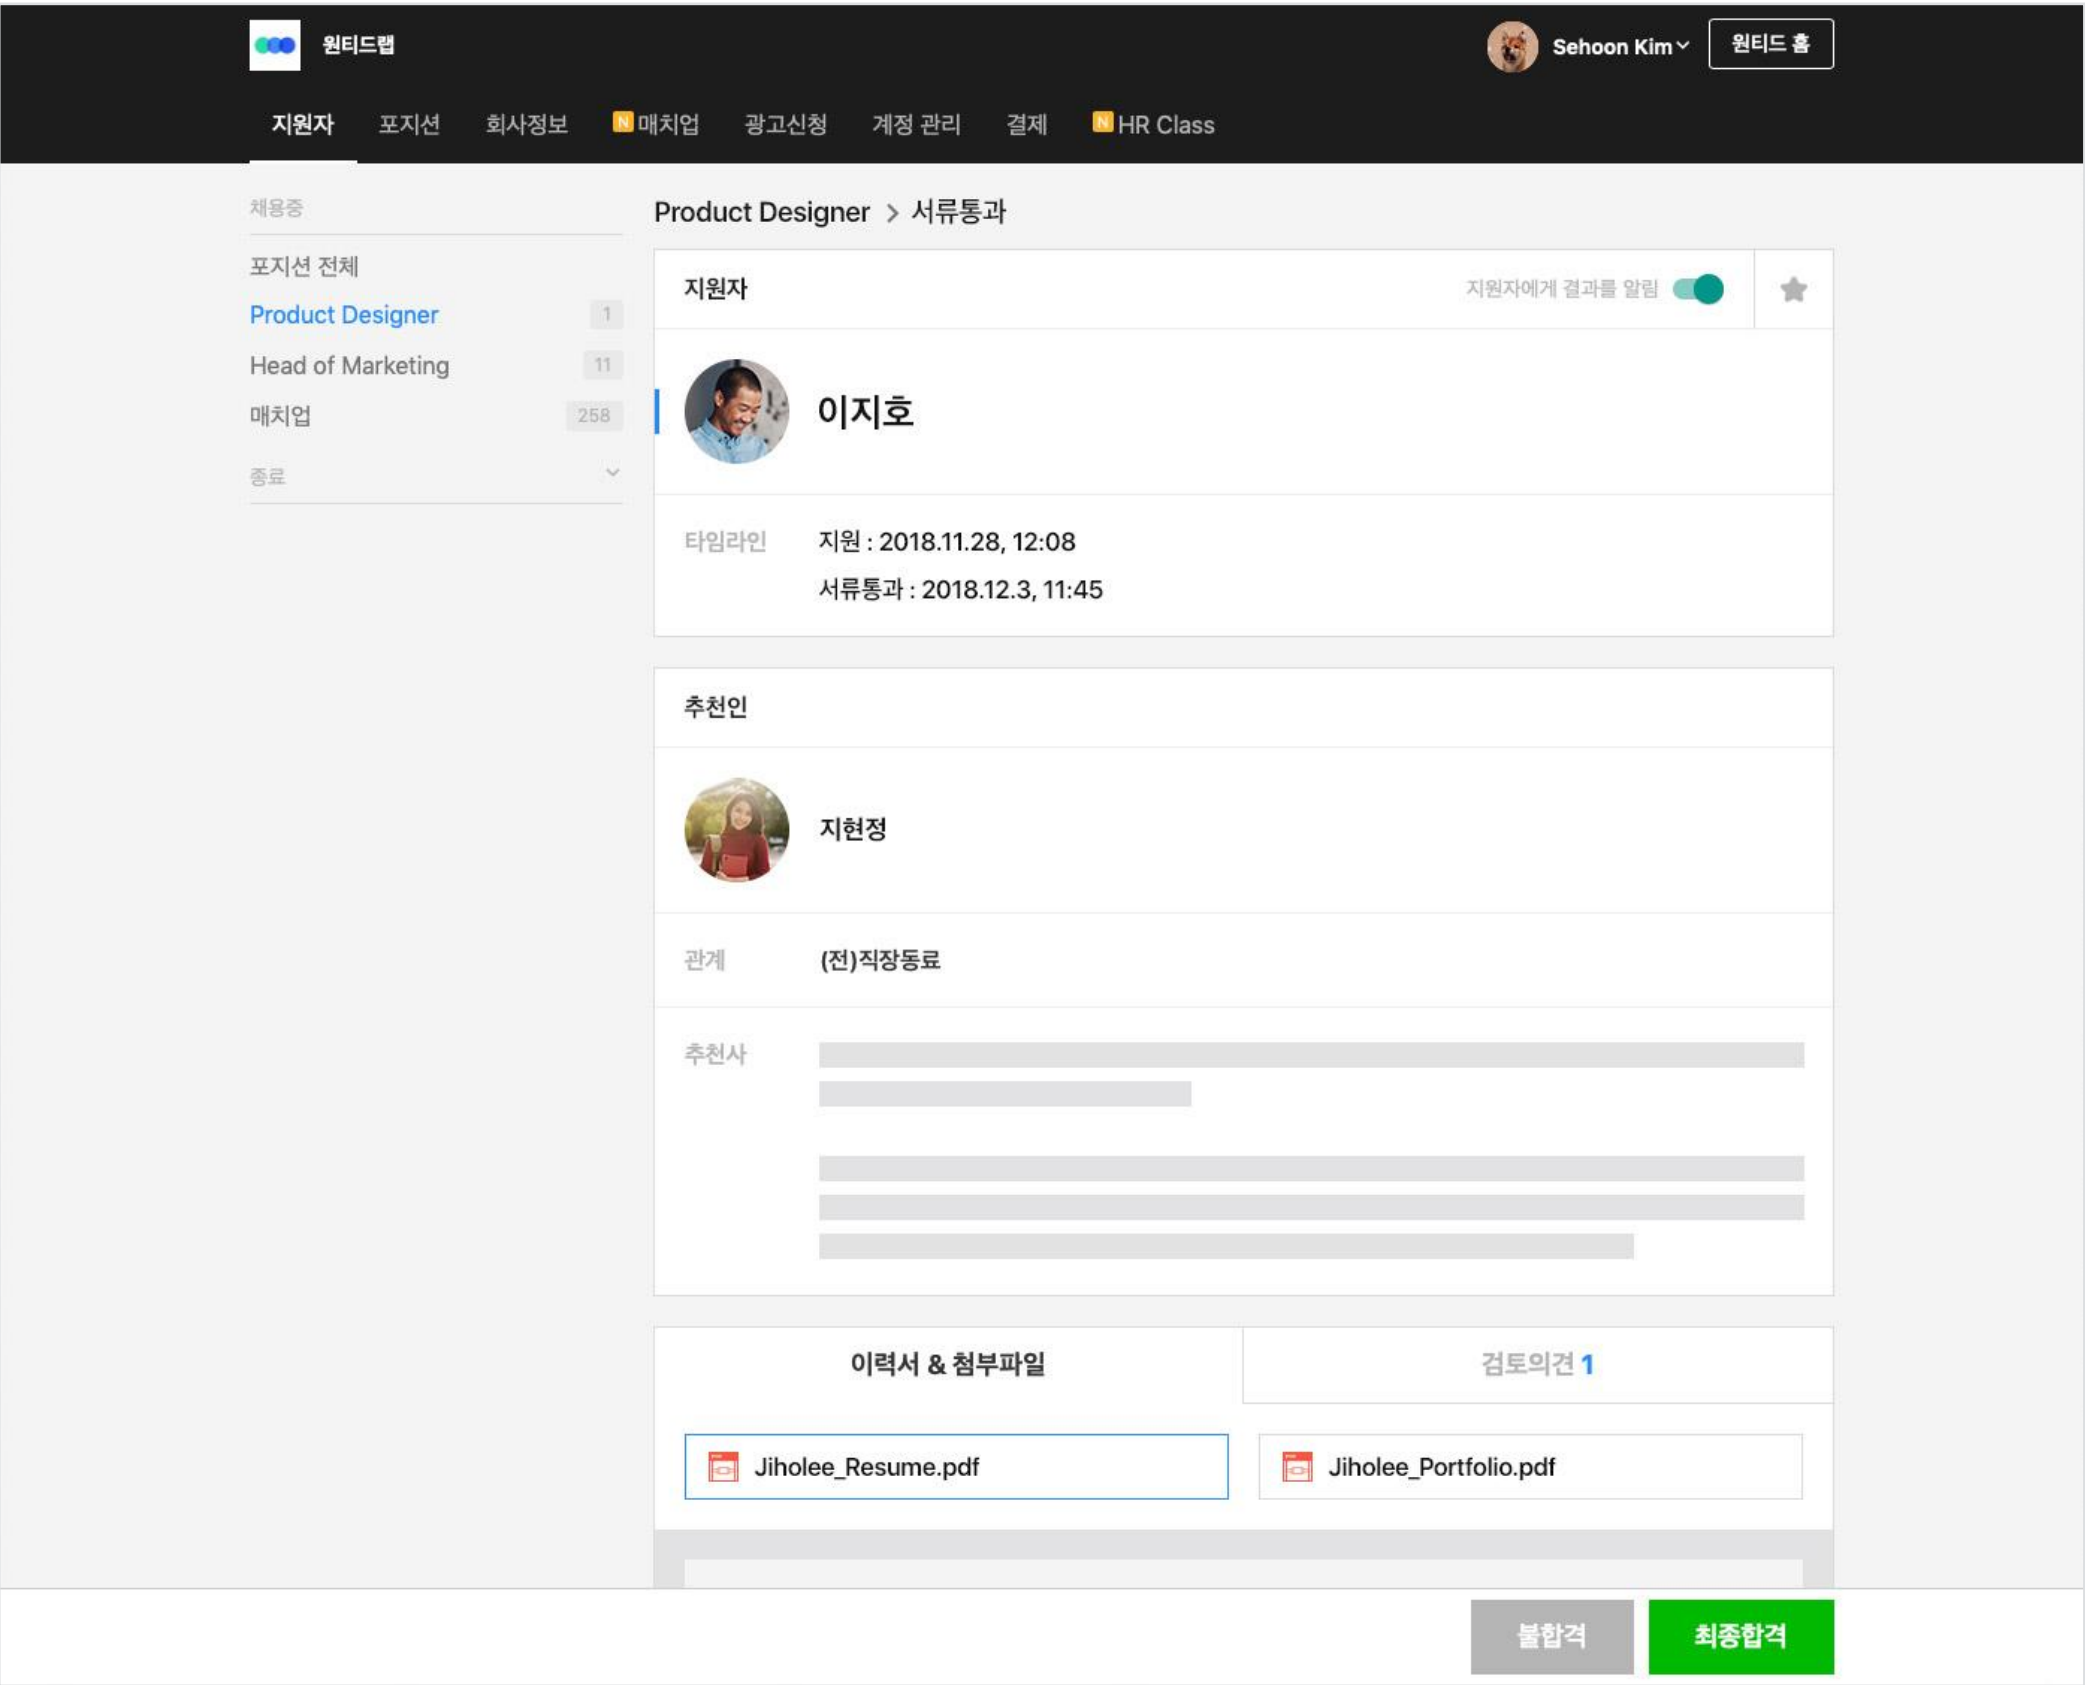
원티드랩

Sehoon Kim

원티드 홈

지원자 포지션 회사정보 N 매치업 광고신청 계정 관리 결제 N HR Class

채용중

포지션 전체

Product Designer 1

Head of Marketing 11

매치업 258

종료

Product Designer > 서류통과

지원자

지원자에게 결과를 알림

이지호

타임라인 지원 : 2018.11.28, 12:08

서류통과 : 2018.12.3, 11:45

추천인

지현정

관계 (전)직장동료

추천사

이력서 & 첨부파일

검토의견 1

Jiholee_Resume.pdf

Jiholee_Portfolio.pdf

불합격

최종합격